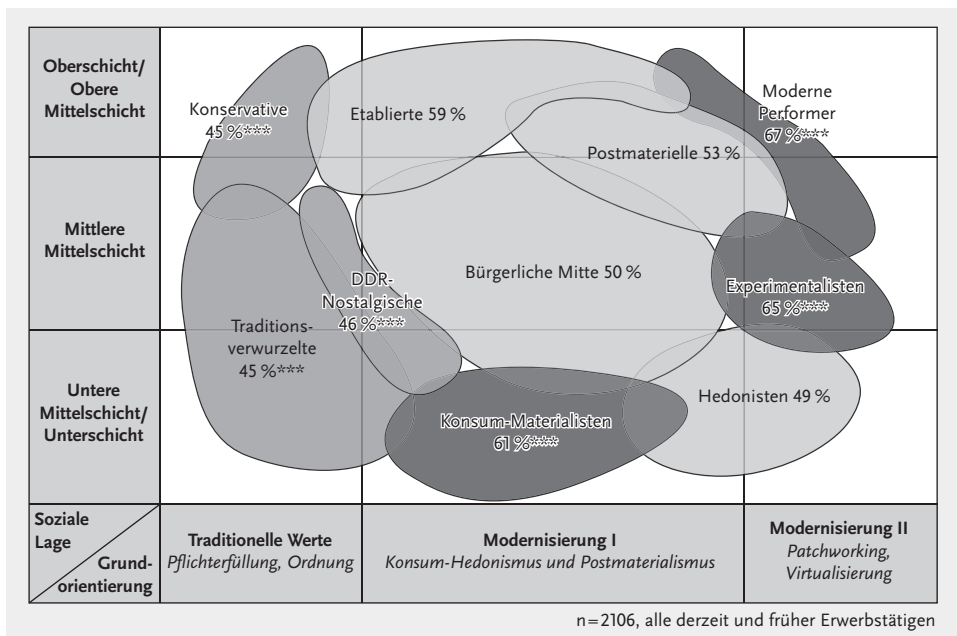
Oberschicht/ Obere Mittelschicht

Mittlere Mittelschicht

Untere Mittelschicht/ Unterschicht

Konservative 45 %***

Etablierte 59 %

Moderne Performer 67 %***

Postmaterielle 53 %

DDR-Nostalgische 46 %***

Bürgerliche Mitte 50 %

Experimentalisten 65 %***

Traditionsverwurzelte 45 %***

Hedonisten 49 %

Konsum-Materialisten 61 %***

Soziale Lage

Grundorientierung

Traditionelle Werte
Pflichterfüllung, Ordnung

Modernisierung I
Konsum-Hedonismus und Postmaterialismus

Modernisierung II
Patchworking, Virtualisierung

n=2106, alle derzeit und früher Erwerbstätigen